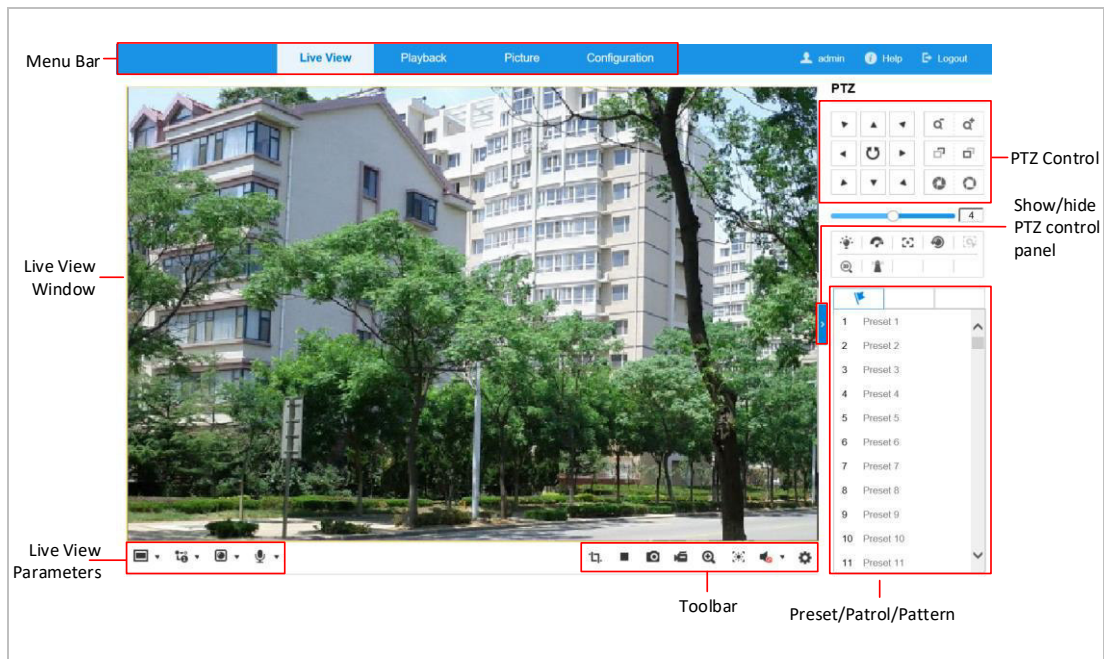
Menu Bar

Live View Playback Picture Configuration

admin Help Logout

PTZ

PTZ Control

4

Show/hide PTZ control panel

Live View Window

1 Preset 1
2 Preset 2
3 Preset 3
4 Preset 4
5 Preset 5
6 Preset 6
7 Preset 7
8 Preset 8
9 Preset 9
10 Preset 10
11 Preset 11

Live View Parameters

Toolbar

Preset/Patrol/Pattern